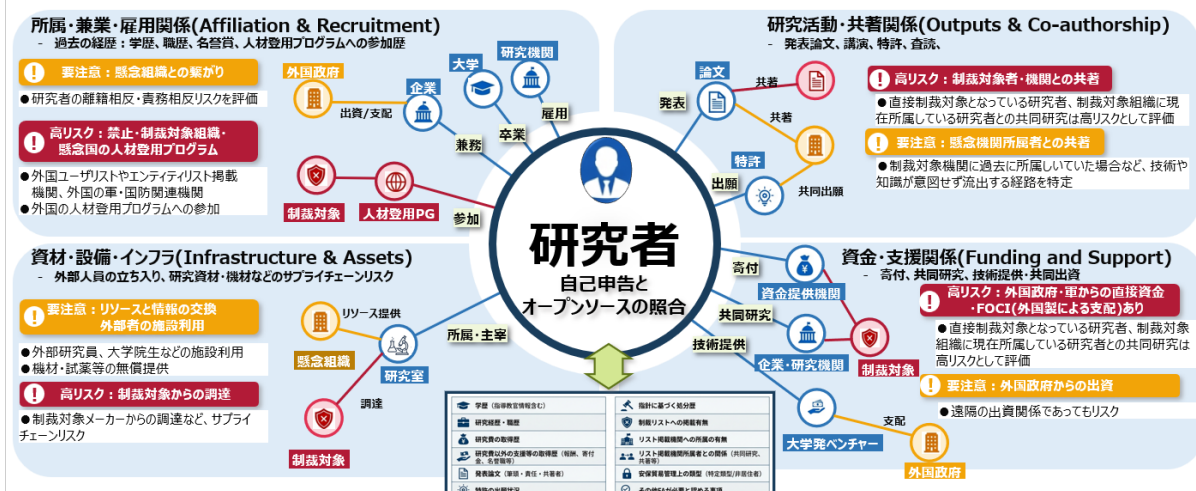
所属・兼業・雇用関係(Affiliation & Recruitment)
- 過去の経歴：学歴、職歴、名誉賞、人材登用プログラムへの参加歴

要注意：懸念組織との繋がり
●研究者の離籍相反・責務相反リスクを評価

高リスク：禁止・制裁対象組織・懸念国の人材登用プログラム
●外国ユーザリストやエンティティリスト掲載機関、外国の軍・国防関連機関
●外国の人材登用プログラムへの参加

外国政府
出資/支配
企業
大学
研究機関
兼務
卒業
雇用
制裁対象
人材登用PG
参加

研究活動・共著関係(Outputs & Co-authorship)
- 発表論文、講演、特許、査読、

論文
発表
共著
共著
特許
出願
共同出願

高リスク：制裁対象者・機関との共著
●直接制裁対象となっている研究者、制裁対象組織に現在所属している研究者との共同研究は高リスクとして評価

要注意：懸念機関所属者との共著
●制裁対象機関に過去に所属していた場合など、技術や知識が意図せず流出する経路を特定

研究者
自己申告と
オープンソースの照合

資材・設備・インフラ(Infrastructure & Assets)
- 外部人員の立ち入り、研究資材・機材などのサプライチェーンリスク

要注意：リソースと情報の交換
外部者の施設利用
●外部研究員、大学院生などの施設利用
●機材・試薬等の無償提供

高リスク：制裁対象からの調達
●制裁対象メーカーからの調達など、サプライチェーンリスク

リソース提供
懸念組織
研究室
所属・主宰
調達
制裁対象

資金・支援関係(Funding and Support)
- 寄付、共同研究、技術提供・共同出資

寄付
資金提供機関
共同研究
企業・研究機関
技術提供
制裁対象
大学発ベンチャー
支配
外国政府

高リスク：外国政府・軍からの直接資金・FOCI(外国製による支配)あり
●直接制裁対象となっている研究者、制裁対象組織に現在所属している研究者との共同研究は高リスクとして評価

要注意：外国政府からの出資
●遠隔の出資関係であってもリスク

学歴（指導教官情報含む）
研究経歴・職歴
研究費の取得歴
研究費以外の支援等の取得歴（報酬、寄付金、名誉職等）
発表論文（筆頭・責任・共著者）
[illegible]
指針に基づく処分歴
制裁リストへの掲載有無
リスト掲載機関への所属の有無
リスト掲載機関所属者との関係（共同研究、共著等）
安保貿易管理上の類型（特定類型/非居住者）
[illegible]